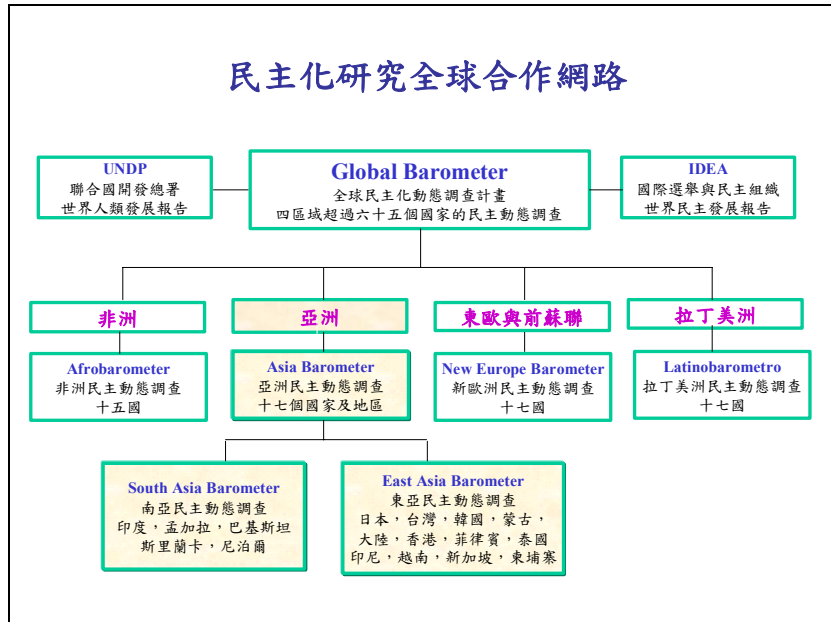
民主化研究全球合作網路

UNDP
聯合國開發總署
世界人類發展報告

Global Barometer
全球民主化動態調查計畫
四區域超過六十五個國家的民主動態調查

IDEA
國際選舉與民主組織
世界民主發展報告

非洲

亞洲

東歐與前蘇聯

拉丁美洲

Afrobarometer
非洲民主動態調查
十五國

Asia Barometer
亞洲民主動態調查
十七個國家及地區

New Europe Barometer
新歐洲民主動態調查
十七國

Latinobarometro
拉丁美洲民主動態調查
十七國

South Asia Barometer
南亞民主動態調查
印度，孟加拉，巴基斯坦
斯里蘭卡，尼泊爾

East Asia Barometer
東亞民主動態調查
日本，台灣，韓國，蒙古，
大陸，香港，菲律賓，泰國
印尼，越南，新加坡，柬埔寨